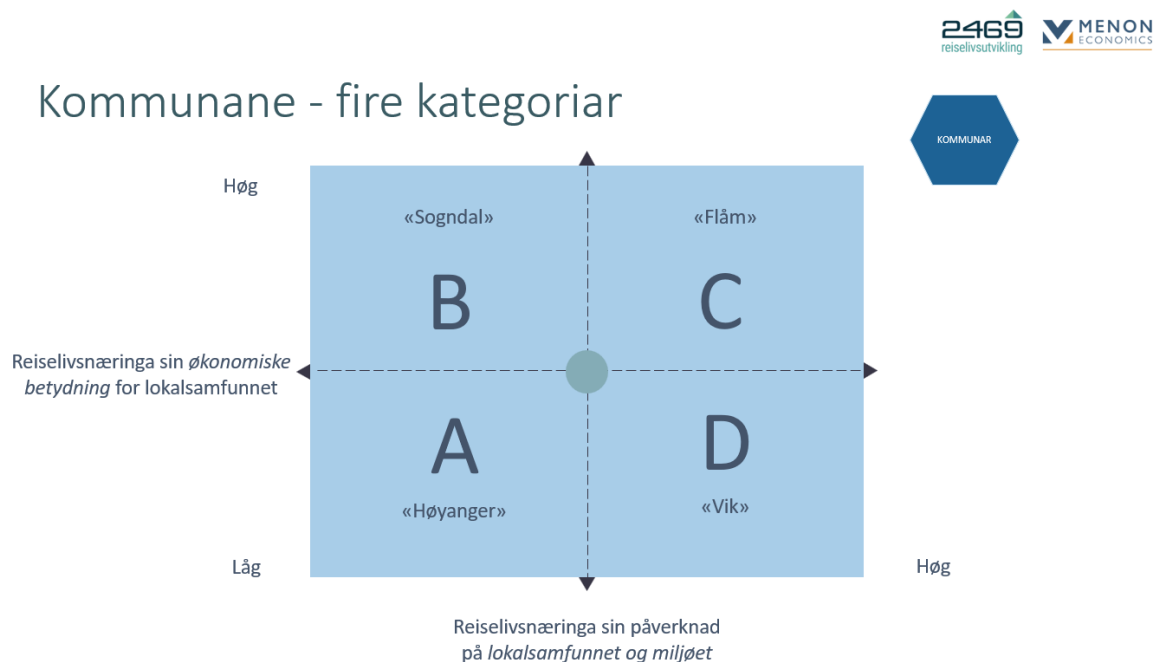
2469 reiselivsutvikling

MENON ECONOMICS

Kommunane - fire kategoriar

KOMMUNAR

Høg

«Sogndal»

B

«Flåm»

C

Reiselivsnæringa sin *økonomiske betydning* for lokalsamfunnet

A

«Høyanger»

D

«Vik»

Låg

Høg

Reiselivsnæringa sin påverknad på *lokalsamfunnet og miljøet*